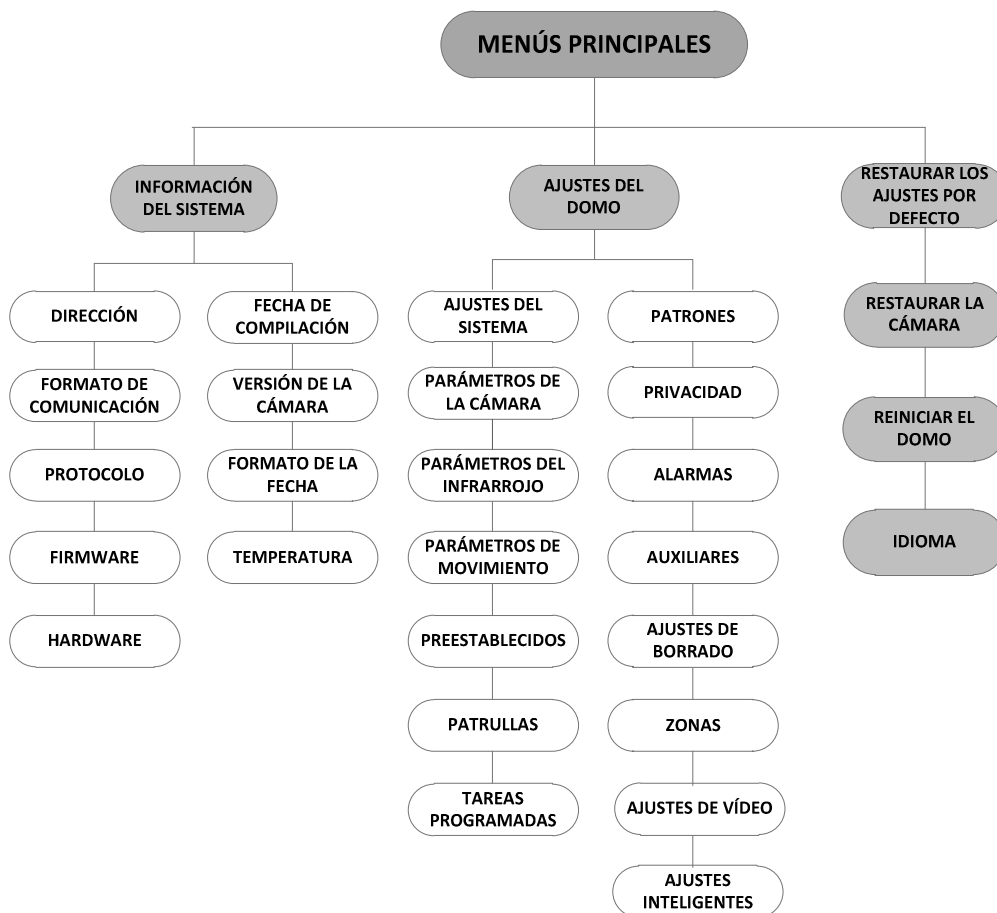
MENÚS PRINCIPALES

INFORMACIÓN DEL SISTEMA

DIRECCIÓN

FORMATO DE COMUNICACIÓN

PROTOCOLO

FIRMWARE

HARDWARE

FECHA DE COMPILACIÓN

VERSIÓN DE LA CÁMARA

FORMATO DE LA FECHA

TEMPERATURA

AJUSTES DEL DOMO

AJUSTES DEL SISTEMA

PARÁMETROS DE LA CÁMARA

PARÁMETROS DEL INFRARROJO

PARÁMETROS DE MOVIMIENTO

PREESTABLECIDOS

PATRULLAS

TAREAS PROGRAMADAS

PATRONES

PRIVACIDAD

ALARMAS

AUXILIARES

AJUSTES DE BORRADO

ZONAS

AJUSTES DE VÍDEO

AJUSTES INTELIGENTES

RESTAURAR LOS AJUSTES POR DEFECTO

RESTAURAR LA CÁMARA

REINICIAR EL DOMO

IDIOMA